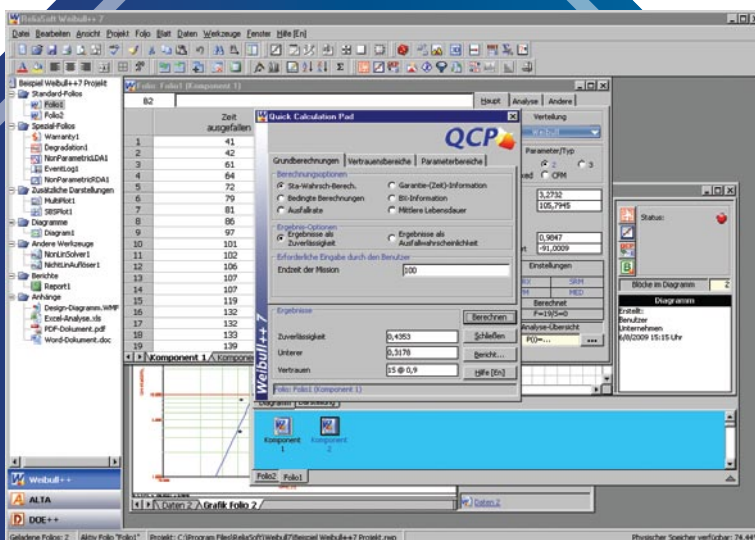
ReliaSoft Weibull++ 7

Datei Bearbeiten Ansicht Projekt Folio Blatt Daten Werkzeuge Fenster Hilfe [En]

Beispiel Weibull++7 Projekt
Standard-Folios
Folio1
Folio2
Spezial-Folios
Warranty1
Degradation1
NonParametricLDA1
EventLog1
NonParametricRDA1
Zusätzliche Darstellungen
MultiPlot1
SBSPlot1
Diagramme
Diagram1
Andere Werkzeuge
NonLinSolver1
NichtLinAuflöser1
Berichte
Report1
Anhänge
Design-Diagramm.WMF
Excel-Analyse.xls
PDF-Dokument.pdf
Word-Dokument.doc

Weibull++
ALTA
DOE++

Folio: Folio1 (Komponent 1)

B2

| | Zeit ausgefallen |
|---|---|
| 1 | 41 |
| 2 | 42 |
| 3 | 61 |
| 4 | 64 |
| 5 | 72 |
| 6 | 79 |
| 7 | 81 |
| 8 | 86 |
| 9 | 97 |
| 10 | 101 |
| 11 | 102 |
| 12 | 106 |
| 13 | 107 |
| 14 | 107 |
| 15 | 119 |
| 16 | 132 |
| 17 | 132 |
| 18 | 133 |
| 19 | 139 |

Komponent 1 / Komponent

Haupt | Analyse | Andere
Verteilung
Parameter/Typ
2 3
xed CFM
3,2732
105,7945
0,9847
-91,0009
Einstellungen
SRM
MED
Berechnet
F=19/S=0
Analyse-Übersicht
P(0)=...

Quick Calculation Pad
QCP
Grundberechnungen | Vertrauensbereiche | Parameterbereiche
Berechnungsoptionen
Sta-Wahrsch-Berech.
Garantie-(Zeit)-Information
Bedingte Berechnungen
BX-Information
Ausfallrate
Mittlere Lebensdauer
Ergebnis-Optionen
Ergebnisse als Zuverlässigkeit
Ergebnisse als Ausfallwahrscheinlichkeit
Erforderliche Eingabe durch den Benutzer
Endzeit der Mission 100
Ergebnisse
Zuverlässigkeit 0,4353
Unterer 0,3178
Vertrauen 15 @ 0,9
Berechnen
Schließen
Bericht...
Hilfe [En]
Folio: Folio1 (Komponent 1)
Weibull++ 7

Status:
Blöcke im Diagramm 2
Diagramm
Erstellt:
Benutzer
Unternehmen
6/8/2009 15:15 Uhr

Komponent 1
Komponent 2

Folio2 | Folio1
Daten 2 / Grafik Folio 2
Daten 2

Geladene Folios: 2 Aktiv Folio "Folio1" Projekt: C:\Program Files\ReliaSoft\Weibull7\Beispiel Weibull++7 Projekt.rwp Physischer Speicher verfügbar: 74,44